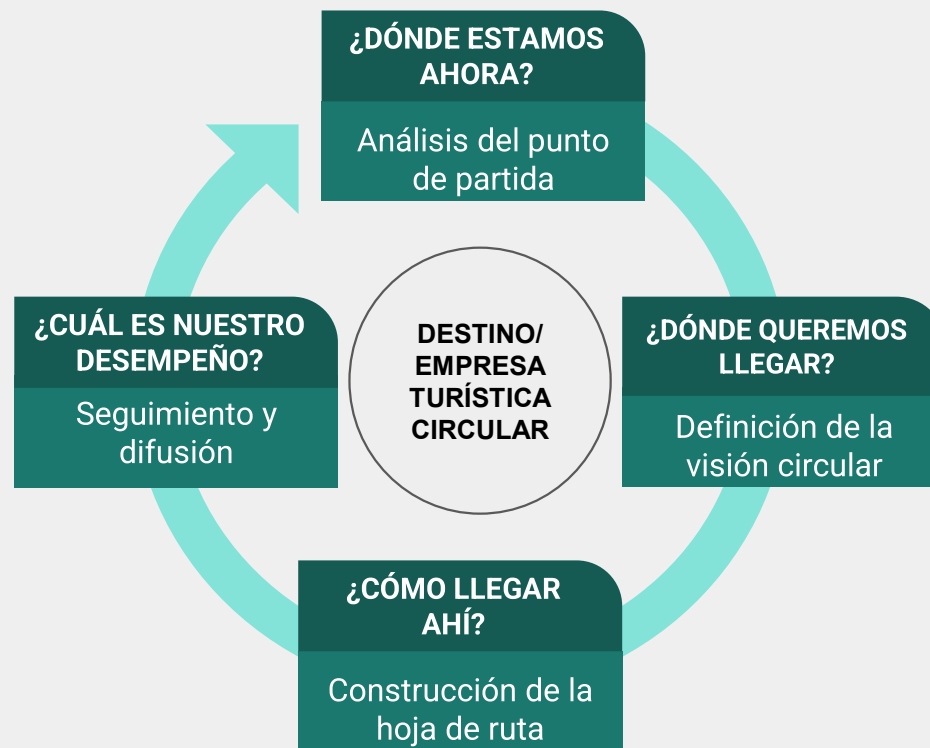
¿DÓNDE ESTAMOS AHORA?

Análisis del punto de partida

¿CUÁL ES NUESTRO DESEMPEÑO?

Seguimiento y difusión

DESTINO/ EMPRESA TURÍSTICA CIRCULAR

¿DÓNDE QUEREMOS LLEGAR?

Definición de la visión circular

¿CÓMO LLEGAR AHÍ?

Construcción de la hoja de ruta